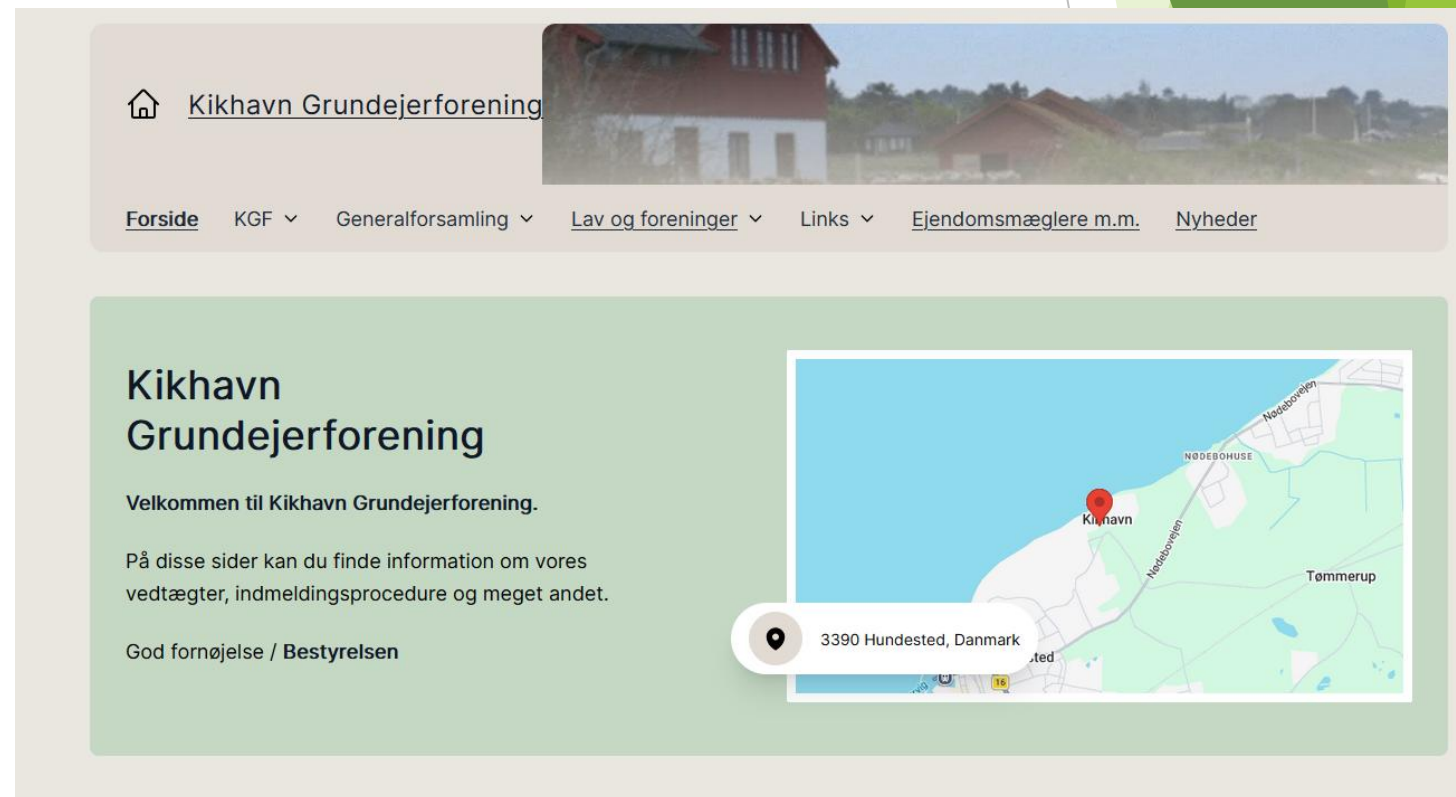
Kikhavn Grundejerforening

Forside KGF Generalforsamling Lav og foreninger Links Ejendomsmæglere m.m. Nyheder

Kikhavn Grundejerforening

Velkommen til Kikhavn Grundejerforening.

På disse sider kan du finde information om vores vedtægter, indmeldingsprocedure og meget andet.

God fornøjelse / Bestyrelsen

Nødebovejen
NØDEBOHUSE
Kikhavn
Nødebovejen
Tømmerup
3390 Hundested, Danmark
16